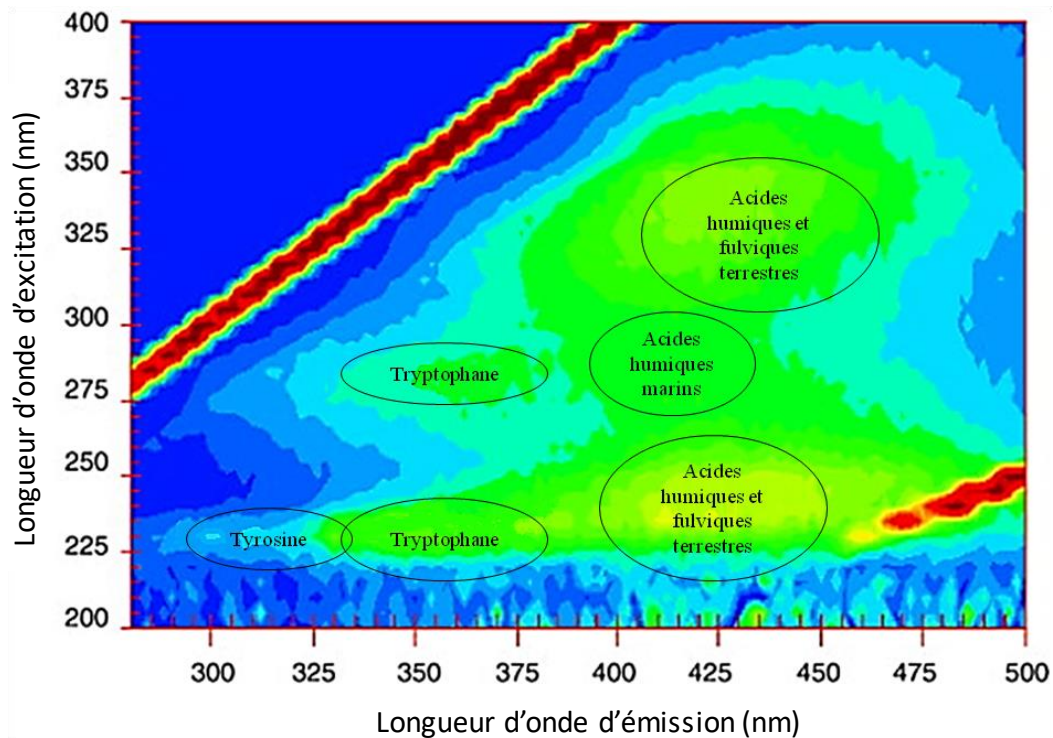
400
375
350
325
300
275
250
225
200

Longueur d’onde d’excitation (nm)

Acides humiques et fulviques terrestres

Acides humiques marins

Tryptophane

Acides humiques et fulviques terrestres

Tyrosine

Tryptophane

300 325 350 375 400 425 450 475 500

Longueur d’onde d’émission (nm)